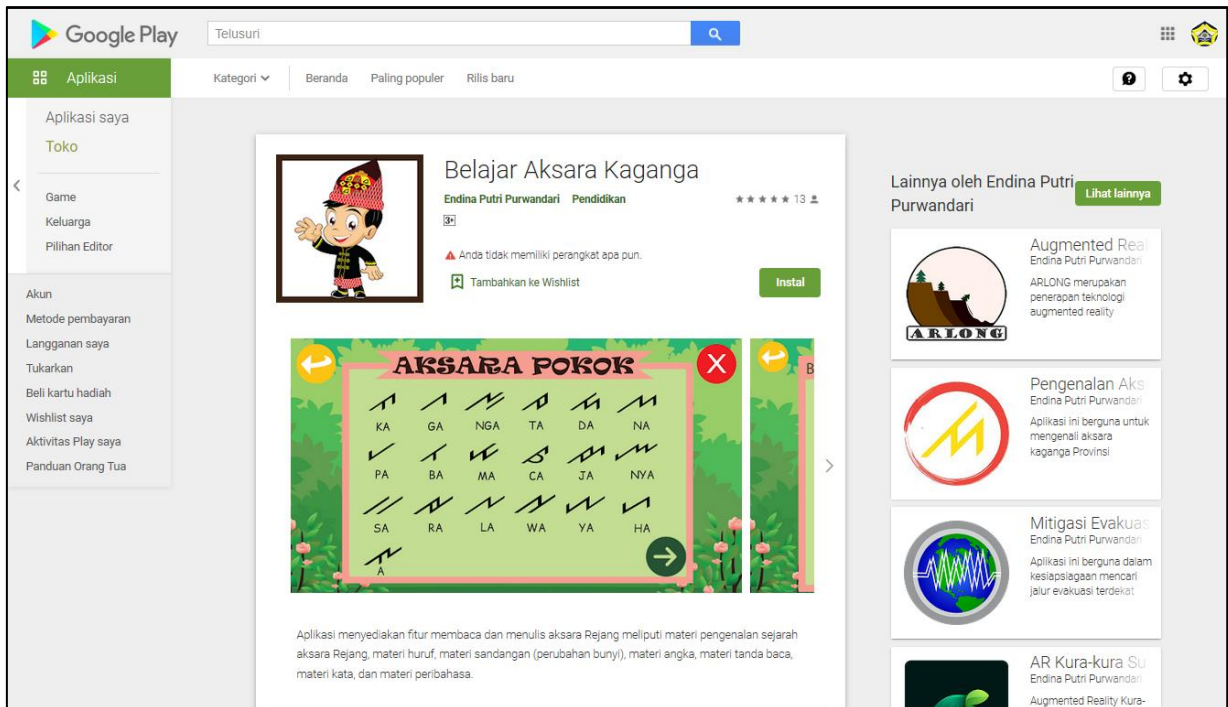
Google Play

Telusuri

Aplikasi

Kategori Beranda Paling populer Rilis baru

Aplikasi saya
Toko

Game
Keluarga
Pilihan Editor

Akun
Metode pembayaran
Langganan saya
Tukarkan
Beli kartu hadiah
Wishlist saya
Aktivitas Play saya
Panduan Orang Tua

Belajar Aksara Kaganga
Endina Putri Purwandari Pendidikan
★★★★★ 13
3+
Anda tidak memiliki perangkat apa pun.
Tambahkan ke Wishlist
Instal

AKSARA POKOK
KA GA NGA TA DA NA
PA BA MA CA JA NYA
SA RA LA WA YA HA
A

Aplikasi menyediakan fitur membaca dan menulis aksara Rejang meliputi materi pengenalan sejarah aksara Rejang, materi huruf, materi sandangan (perubahan bunyi), materi angka, materi tanda baca, materi kata, dan materi peribahasa.

Lainnya oleh Endina Putri Purwandari
Lihat lainnya

ARLONG
Augmented Rea
Endina Putri Purwandari
ARLONG merupakan penerapan teknologi augmented reality

Pengenalan Aks
Endina Putri Purwandari
Aplikasi ini berguna untuk mengenali aksara kaganga Provinsi

Mitigasi Evakuas
Endina Putri Purwandari
Aplikasi ini berguna dalam kesiapsiagaan mencari jalur evakuasi terdekat

AR Kura-kura Su
Endina Putri Purwandari
Augmented Reality Kura-